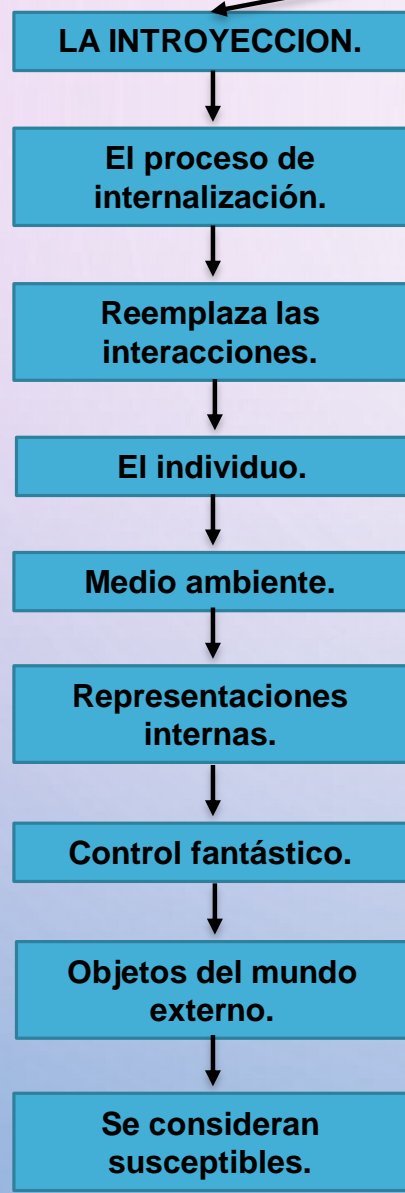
LA INTROYECCION.

El proceso de internalización.

Reemplaza las interacciones.

El individuo.

Medio ambiente.

Representaciones internas.

Control fantástico.

Objetos del mundo externo.

Se consideran susceptibles.